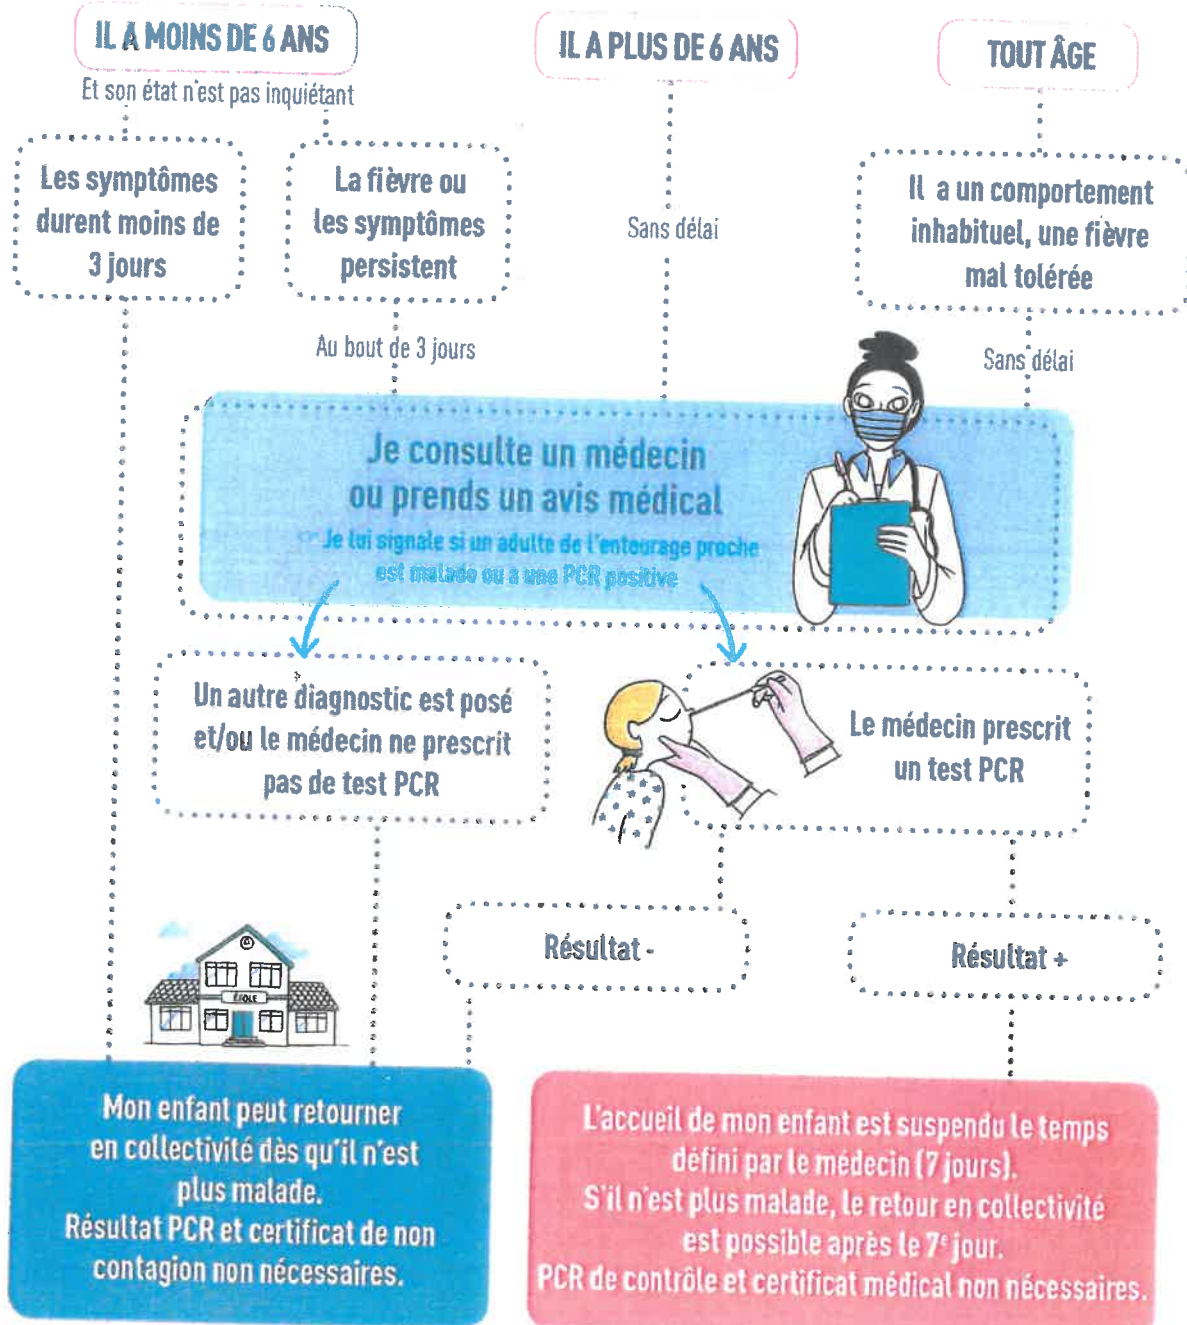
IL A MOINS DE 6 ANS

Et son état n'est pas inquiétant

IL A PLUS DE 6 ANS

TOUT ÂGE

Les symptômes durent moins de 3 jours

La fièvre ou les symptômes persistent

Sans délai

Il a un comportement inhabituel, une fièvre mal tolérée

Au bout de 3 jours

Sans délai

Je consulte un médecin ou prends un avis médical

Je lui signale si un adulte de l'entourage proche est malade ou a une PCR positive

Un autre diagnostic est posé et/ou le médecin ne prescrit pas de test PCR

Le médecin prescrit un test PCR

Résultat -

Résultat +

ÉCOLE

Mon enfant peut retourner en collectivité dès qu'il n'est plus malade.
Résultat PCR et certificat de non contagion non nécessaires.

L'accueil de mon enfant est suspendu le temps défini par le médecin (7 jours).
S'il n'est plus malade, le retour en collectivité est possible après le 7$^{e}$ jour.
PCR de contrôle et certificat médical non nécessaires.